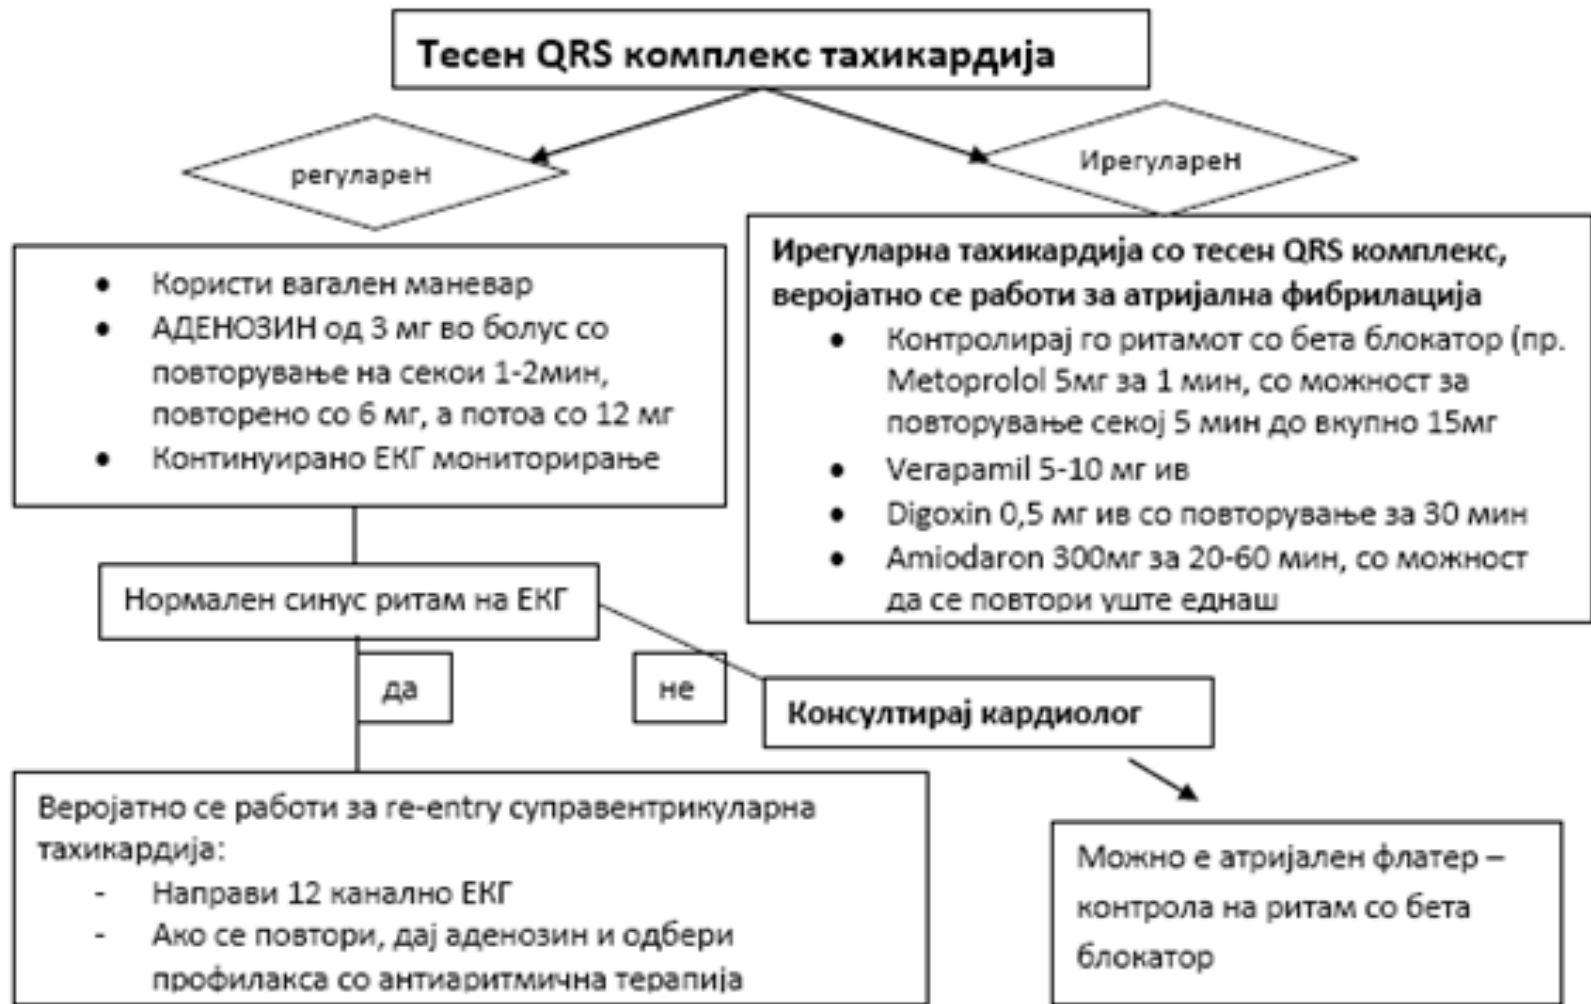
Тесен QRS комплекс тахикардија

регуларен

Ирегуларен

- Користи вагален маневар
- АДЕНОЗИН од 3 мг во болус со повторување на секои 1-2мин, повторено со 6 мг, а потоа со 12 мг
- Континуирано ЕКГ мониторирање

Ирегуларна тахикардија со тесен QRS комплекс, веројатно се работи за атријална фибрилација
- Контролирај го ритамот со бета блокатор (пр. Metoprolol 5мг за 1 мин, со можност за повторување секој 5 мин до вкупно 15мг
- Verapamil 5-10 мг ив
- Digoxin 0,5 мг ив со повторување за 30 мин
- Amiodaron 300мг за 20-60 мин, со можност да се повтори уште еднаш

Нормален синус ритам на ЕКГ

да

не

Консултирај кардиолог

Веројатно се работи за re-entry суправентрикуларна тахикардија:
- Направи 12 канално ЕКГ
- Ако се повтори, дај аденозин и одбери профилакса со антиаритмична терапија

Можно е атријален флатер – контрола на ритам со бета блокатор